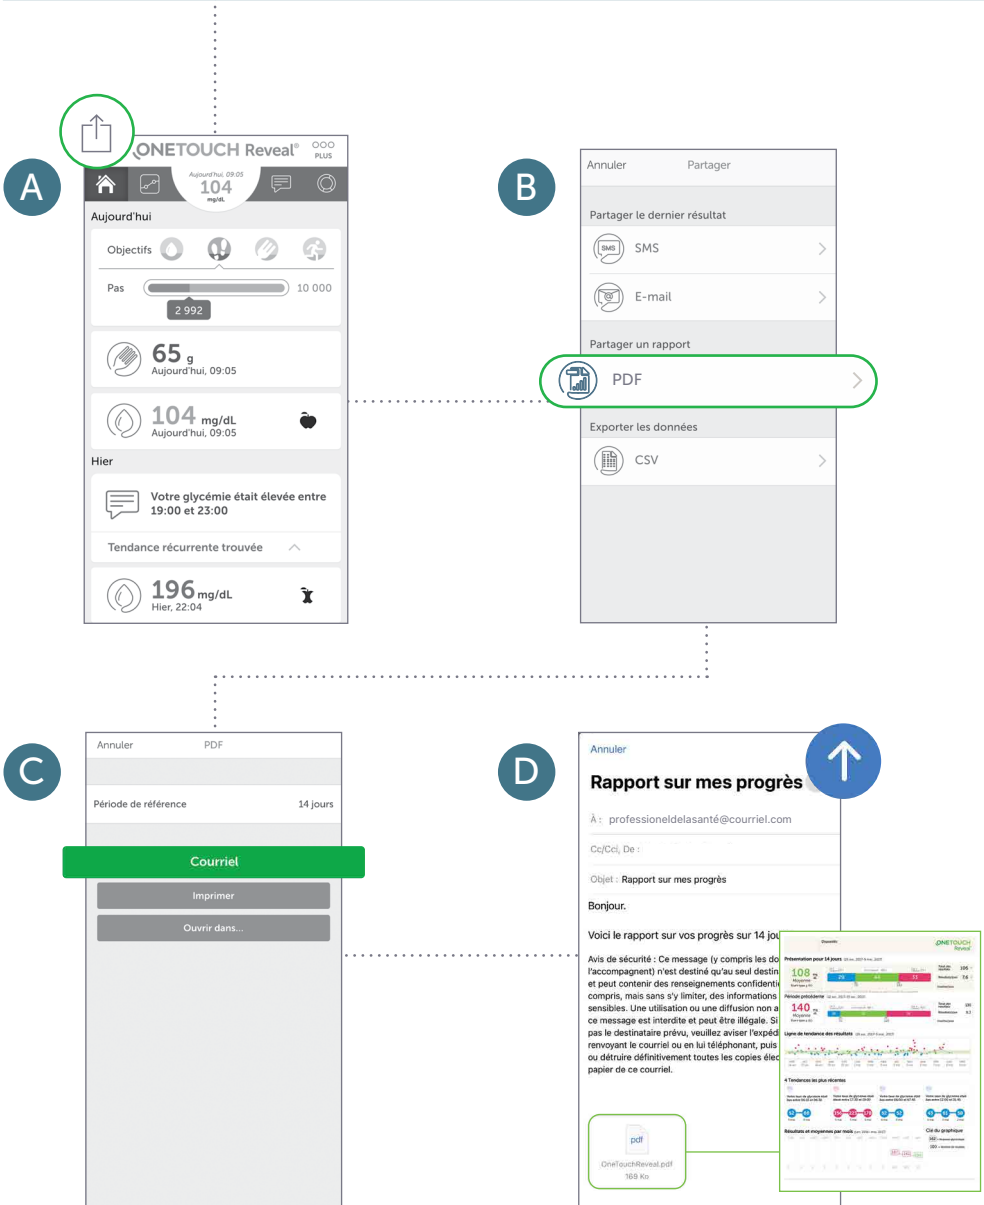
A

ONETOUCH Reveal® PLUS

Aujourd'hui, 09:05
104
mg/dL

Aujourd'hui

Objectifs

Pas 10 000
2 992

65 g
Aujourd'hui, 09:05

104 mg/dL
Aujourd'hui, 09:05

Hier

Votre glycémie était élevée entre 19:00 et 23:00

Tendance récurrente trouvée

196 mg/dL
Hier, 22:04

B

Annuler Partager

Partager le dernier résultat

SMS

E-mail

Partager un rapport

PDF

Exporter les données

CSV

C

Annuler PDF

Période de référence 14 jours

Courriel

Imprimer

Ouvrir dans...

D

Annuler

Rapport sur mes progrès

À : professioneldelasanté@courriel.com

Cc/Cci, De :

Objet : Rapport sur mes progrès

Bonjour.

Voici le rapport sur vos progrès sur 14 jou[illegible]

Avis de sécurité : Ce message (y compris les do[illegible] l'accompagnent) n'est destiné qu'au seul destin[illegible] et peut contenir des renseignements confidenti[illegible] compris, mais sans s'y limiter, des informations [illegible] sensibles. Une utilisation ou une diffusion non a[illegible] ce message est interdite et peut être illégale. Si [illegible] pas le destinataire prévu, veuillez aviser l'expédi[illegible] renvoyant le courriel ou en lui téléphonant, puis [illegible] ou détruire définitivement toutes les copies élec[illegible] papier de ce courriel.

pdf
OneTouchReveal.pdf
169 Ko

ONETOUCH Reveal
Présentation pour 14 jours
108
Moyenne
Période précédente
140
Moyenne
Ligne de tendance des résultats
4 Tendances les plus récentes
Résultats et moyennes par mois
Clé du graphique
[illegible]